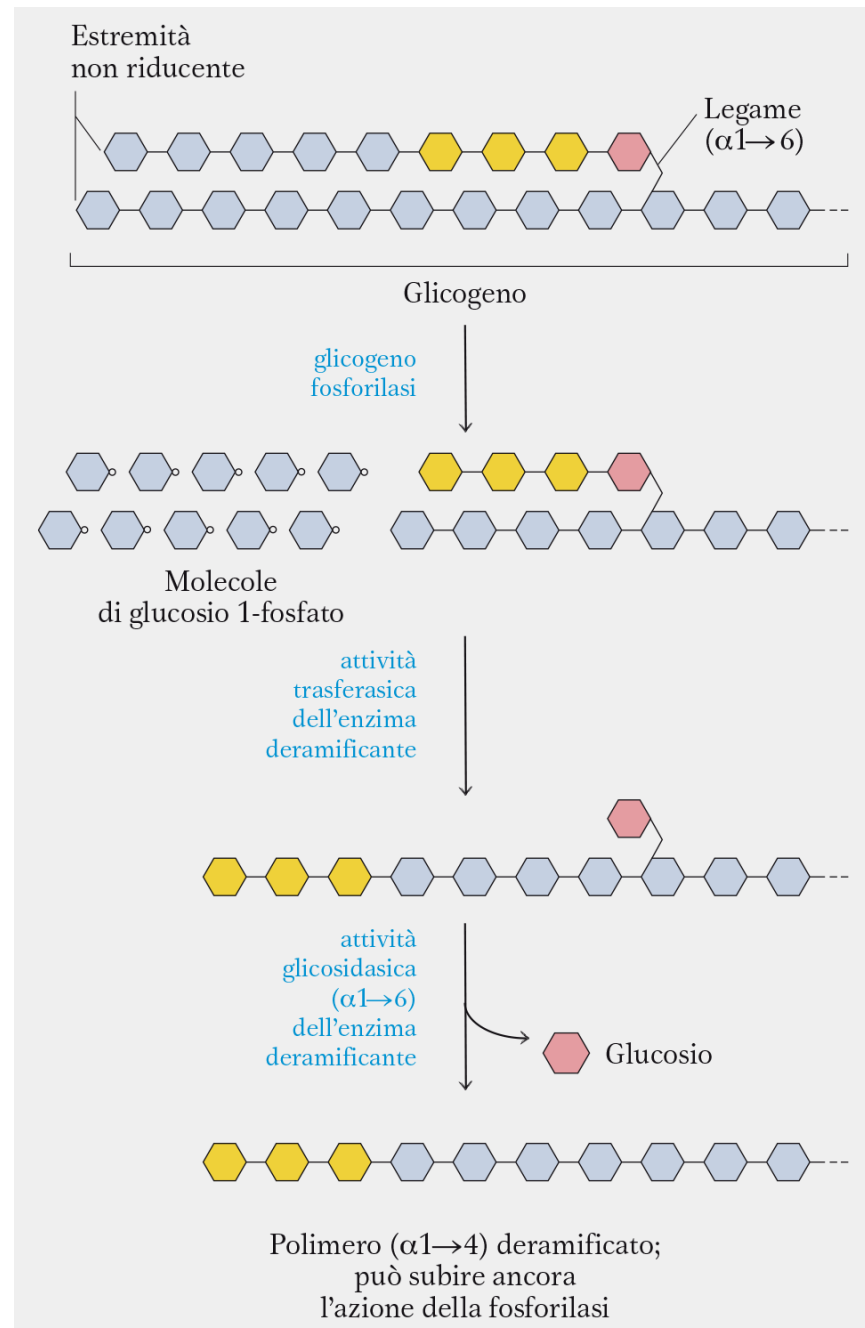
Estremità non riducente

Legame ($\alpha1\rightarrow6$)

Glicogeno

glicogeno fosforilasi

Molecole di glucosio 1-fosfato

attività trasferasica dell'enzima deramificante

attività glicosidasica ($\alpha1\rightarrow6$) dell'enzima deramificante

Glucosio

Polimero ($\alpha1\rightarrow4$) deramificato; può subire ancora l'azione della fosforilasi